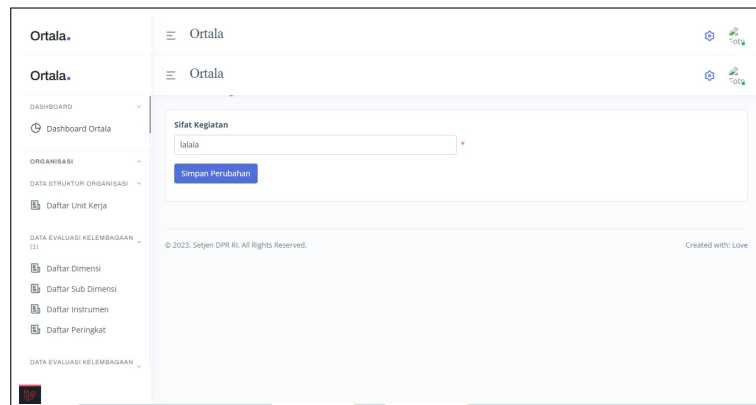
Ortala.

Ortala

Foto

Ortala.

Ortala

Foto

DASHBOARD

Dashboard Ortala

ORGANISASI

DATA STRUKTUR ORGANISASI

Daftar Unit Kerja

DATA EVALUASI KELEMBAGAAN (1)

Daftar Dimensi

Daftar Sub Dimensi

Daftar Instrumen

Daftar Peringkat

DATA EVALUASI KELEMBAGAAN

Sifat Kegiatan

lalala

*

Simpan Perubahan

© 2023. Setjen DPR RI. All Rights Reserved.

Created with: Love